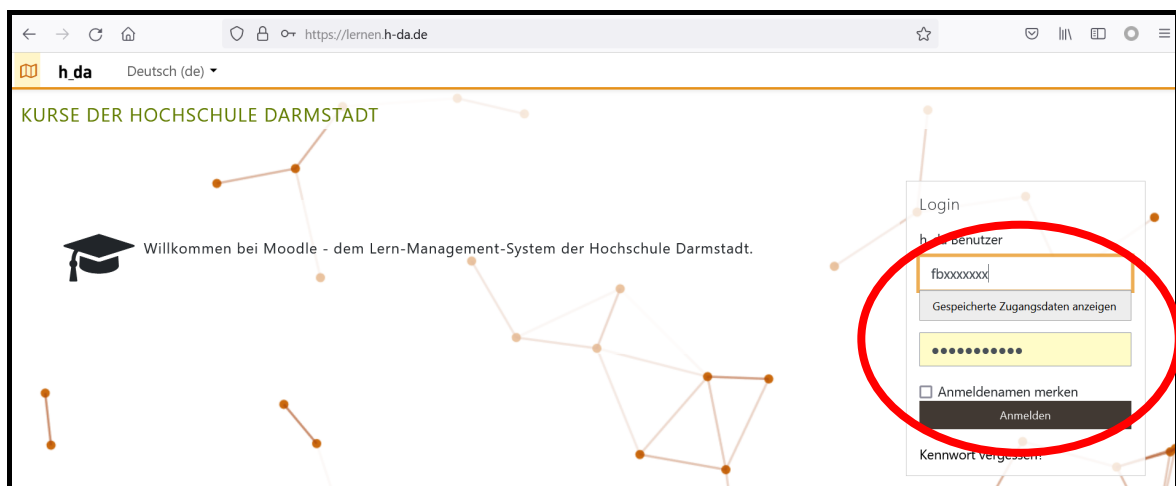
https://lernen.h-da.de

h_da Deutsch (de)

KURSE DER HOCHSCHULE DARMSTADT

Willkommen bei Moodle - dem Lern-Management-System der Hochschule Darmstadt.

Login

h_da Benutzer

fbxxxxxxx

Gespeicherte Zugangsdaten anzeigen

●●●●●●●●●●●

Anmeldenamen merken

Anmelden

Kennwort vergessen?